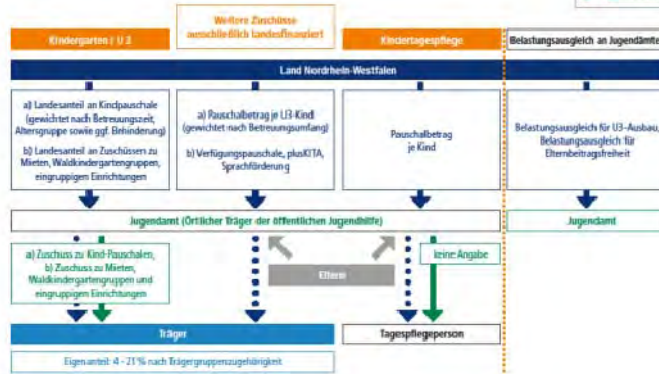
Kindergarten / U3

Weitere Zuschüsse ausschließlich landesfinanziert

Kindertagespflege

Belastungsausgleich an Jugendämte

Land Nordrhein-Westfalen

a) Landesanteil an Kindpauschale (gewichtet nach Betreuungszeit, Altersgruppe sowie ggf. Behinderung)

b) Landesanteil an Zuschüssen zu Mieten, Waldkindergartengruppen, eingruppigen Einrichtungen

a) Pauschalbetrag je U3-Kind (gewichtet nach Betreuungsumfang)

b) Verfügungspauschale, plusKITA, Sprachförderung

Pauschalbetrag je Kind

Belastungsausgleich für U3-Ausbau, Belastungsausgleich für Elternbeitragsfreiheit

Jugendamt (Örtlicher Träger der öffentlichen Jugendhilfe)

Jugendamt

a) Zuschuss zu Kind-Pauschalen,
b) Zuschuss zu Mieten, Waldkindergartengruppen und eingruppigen Einrichtungen

Eltern

keine Angabe

Träger

Tagespflegeperson

Eigenanteil: 4 - 21 % nach Trägergruppenzugehörigkeit